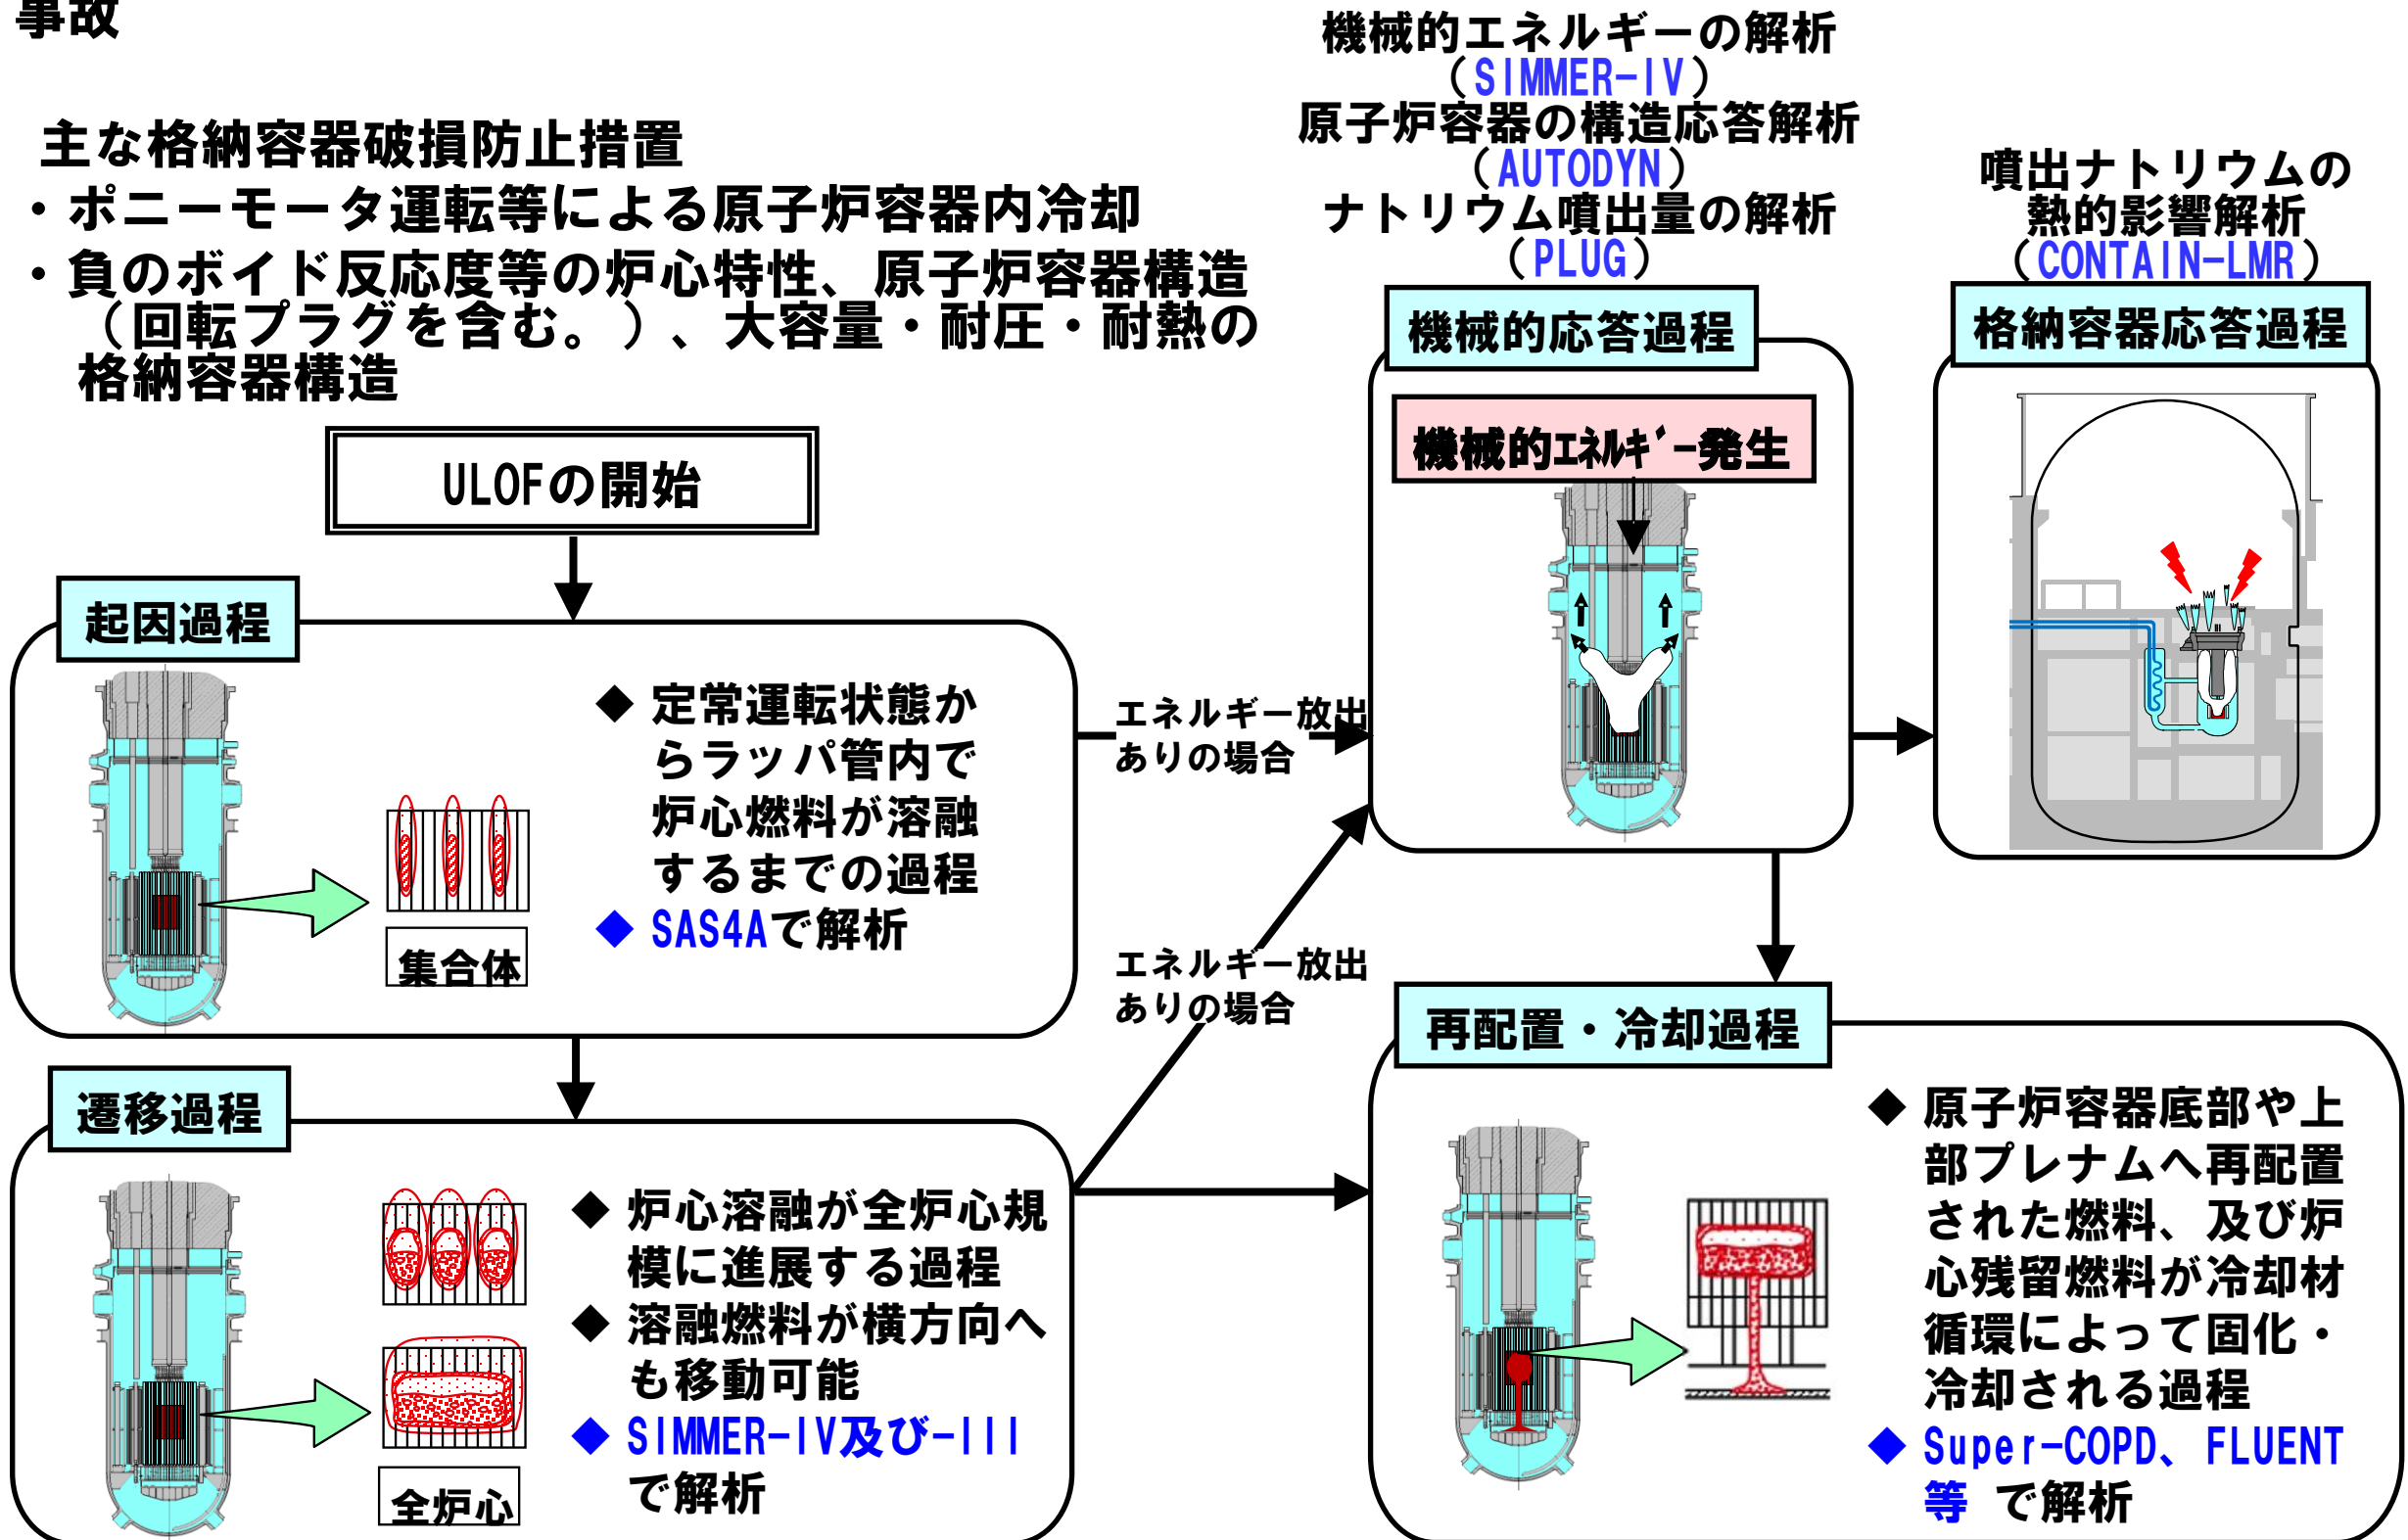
事故

主な格納容器破損防止措置
・ポニーモータ運転等による原子炉容器内冷却
・負のボイド反応度等の炉心特性、原子炉容器構造（回転プラグを含む。）、大容量・耐圧・耐熱の格納容器構造

機械的エネルギーの解析
（SIMMER-IV）
原子炉容器の構造応答解析
（AUTODYN）
ナトリウム噴出量の解析
（PLUG）

噴出ナトリウムの
熱的影響解析
（CONTAIN-LMR）

ULOFの開始

起因過程

◆ 定常運転状態からラッパ管内で炉心燃料が溶融するまでの過程
◆ SAS4Aで解析

集合体

エネルギー放出ありの場合

機械的応答過程

機械的ｴﾈﾙｷﾞｰ発生

格納容器応答過程

エネルギー放出ありの場合

遷移過程

◆ 炉心溶融が全炉心規模に進展する過程
◆ 溶融燃料が横方向へも移動可能
◆ SIMMER-IV及び-III で解析

全炉心

再配置・冷却過程

◆ 原子炉容器底部や上部プレナムへ再配置された燃料、及び炉心残留燃料が冷却材循環によって固化・冷却される過程
◆ Super-COPD、FLUENT 等 で解析